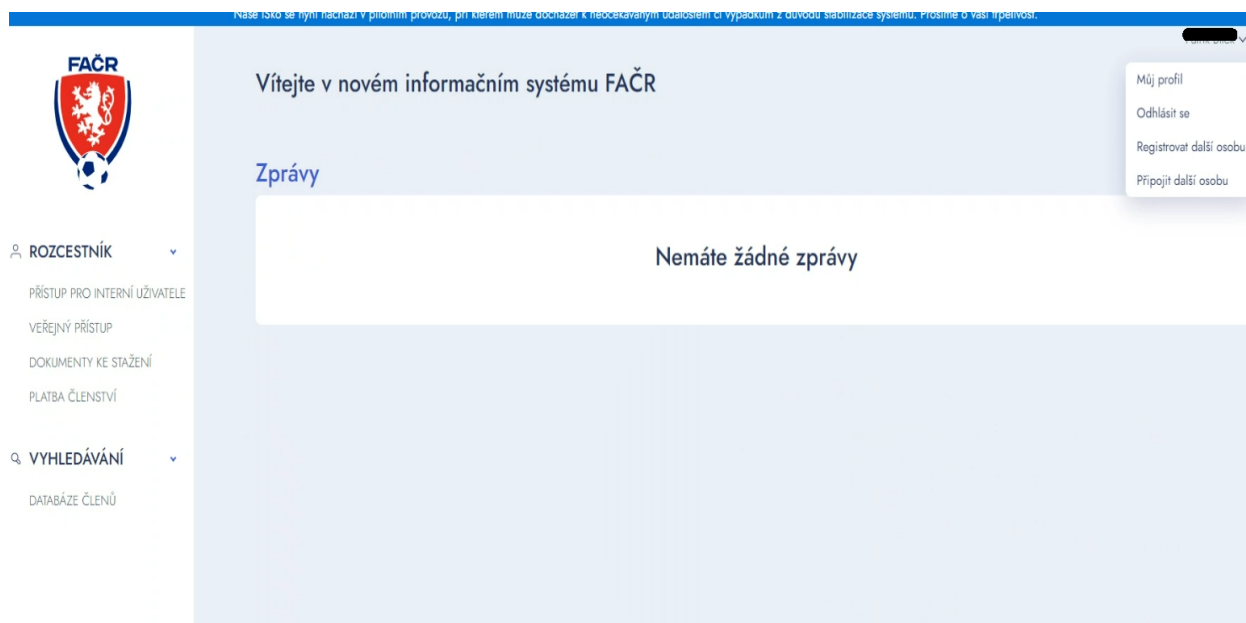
Naše ISko se nyní nachází v pilotním provozu, při kterém může docházet k neočekávaným událostem či výpadkům z důvodu stabilizace systému. Prosíme o vaši trpělivost.

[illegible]

FAČR

Vítejte v novém informačním systému FAČR

Můj profil
Odhlásit se
Registrovat další osobu
Připojit další osobu

Zprávy

Nemáte žádné zprávy

ROZCESTNÍK

PŘÍSTUP PRO INTERNÍ UŽIVATELE
VEŘEJNÝ PŘÍSTUP
DOKUMENTY KE STAŽENÍ
PLATBA ČLENSTVÍ

VYHLEDÁVÁNÍ

DATABÁZE ČLENŮ